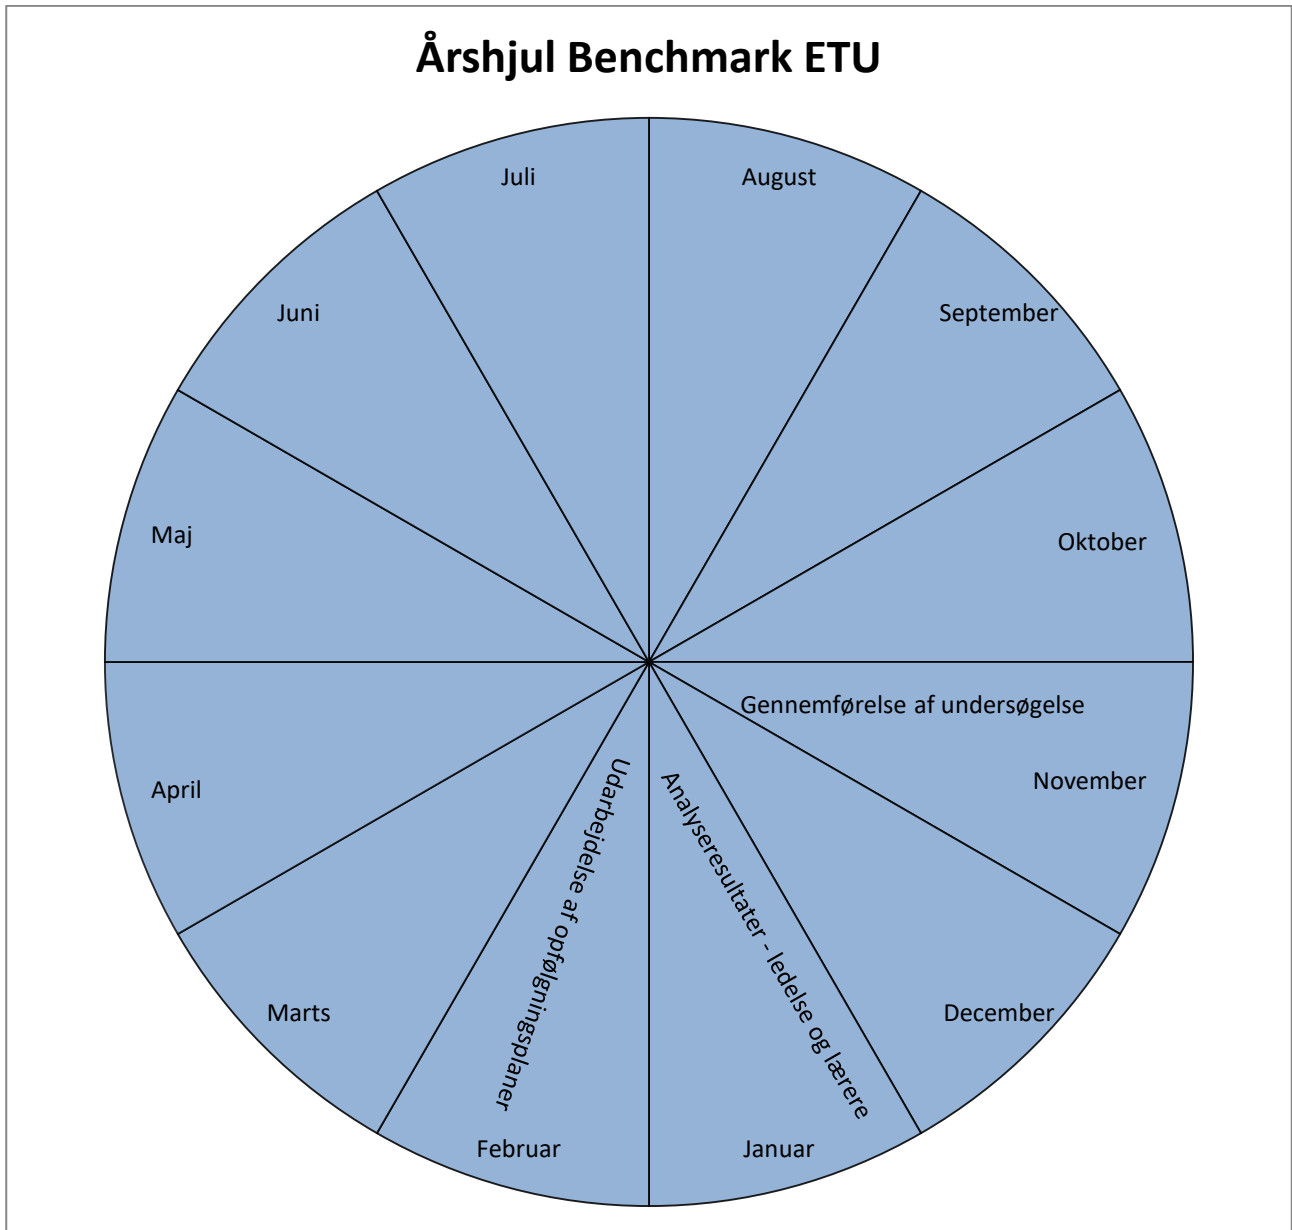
Årshjul Benchmark ETU

Juli

August

Juni

September

Maj

Oktober

Gennemførelse af undersøgelse

November

April

Udarbejdelse af opfølgningsplaner

Analyseresultater - ledelse og lærere

Marts

December

Februar

Januar